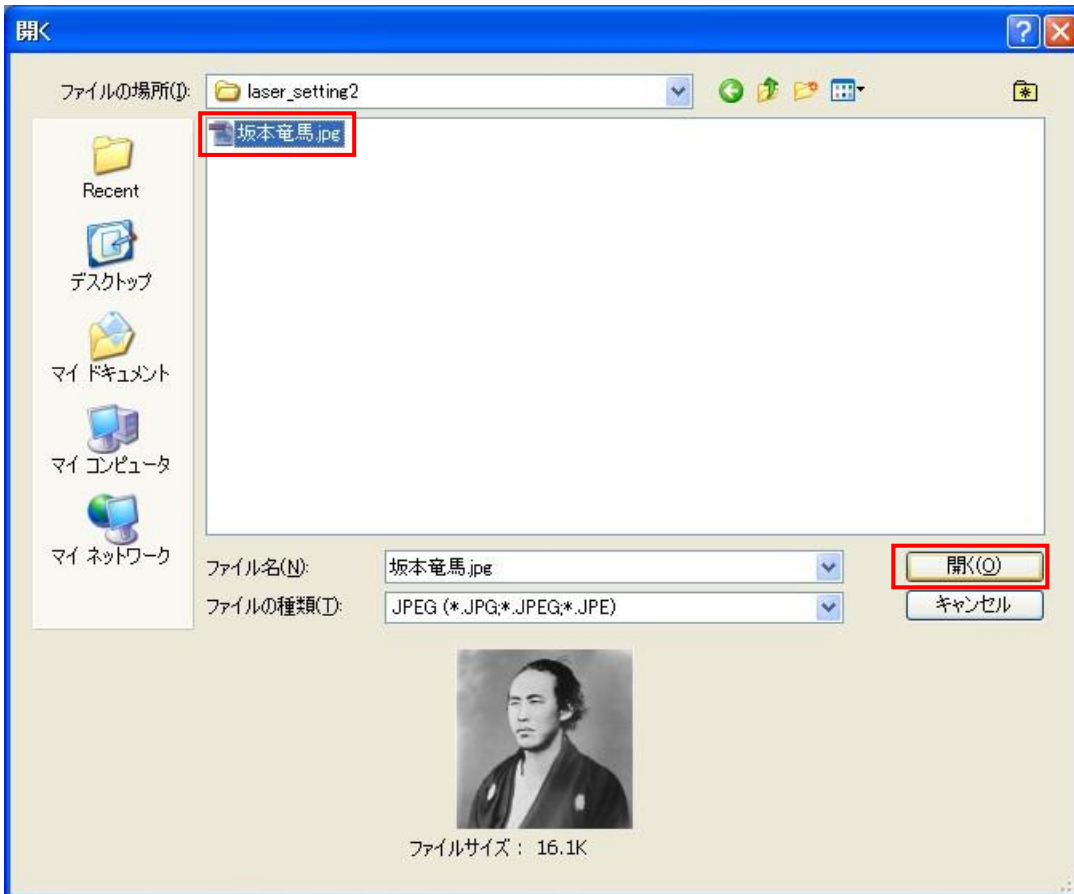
開く

ファイルの場所(I): laser_setting2

坂本竜馬.jpg

Recent

デスクトップ

マイ ドキュメント

マイ コンピュータ

マイ ネットワーク

ファイル名(N): 坂本竜馬.jpg

ファイルの種類(T): JPEG (*.JPG;*.JPEG;*.JPE)

開く(O)

キャンセル

ファイルサイズ： 16.1K